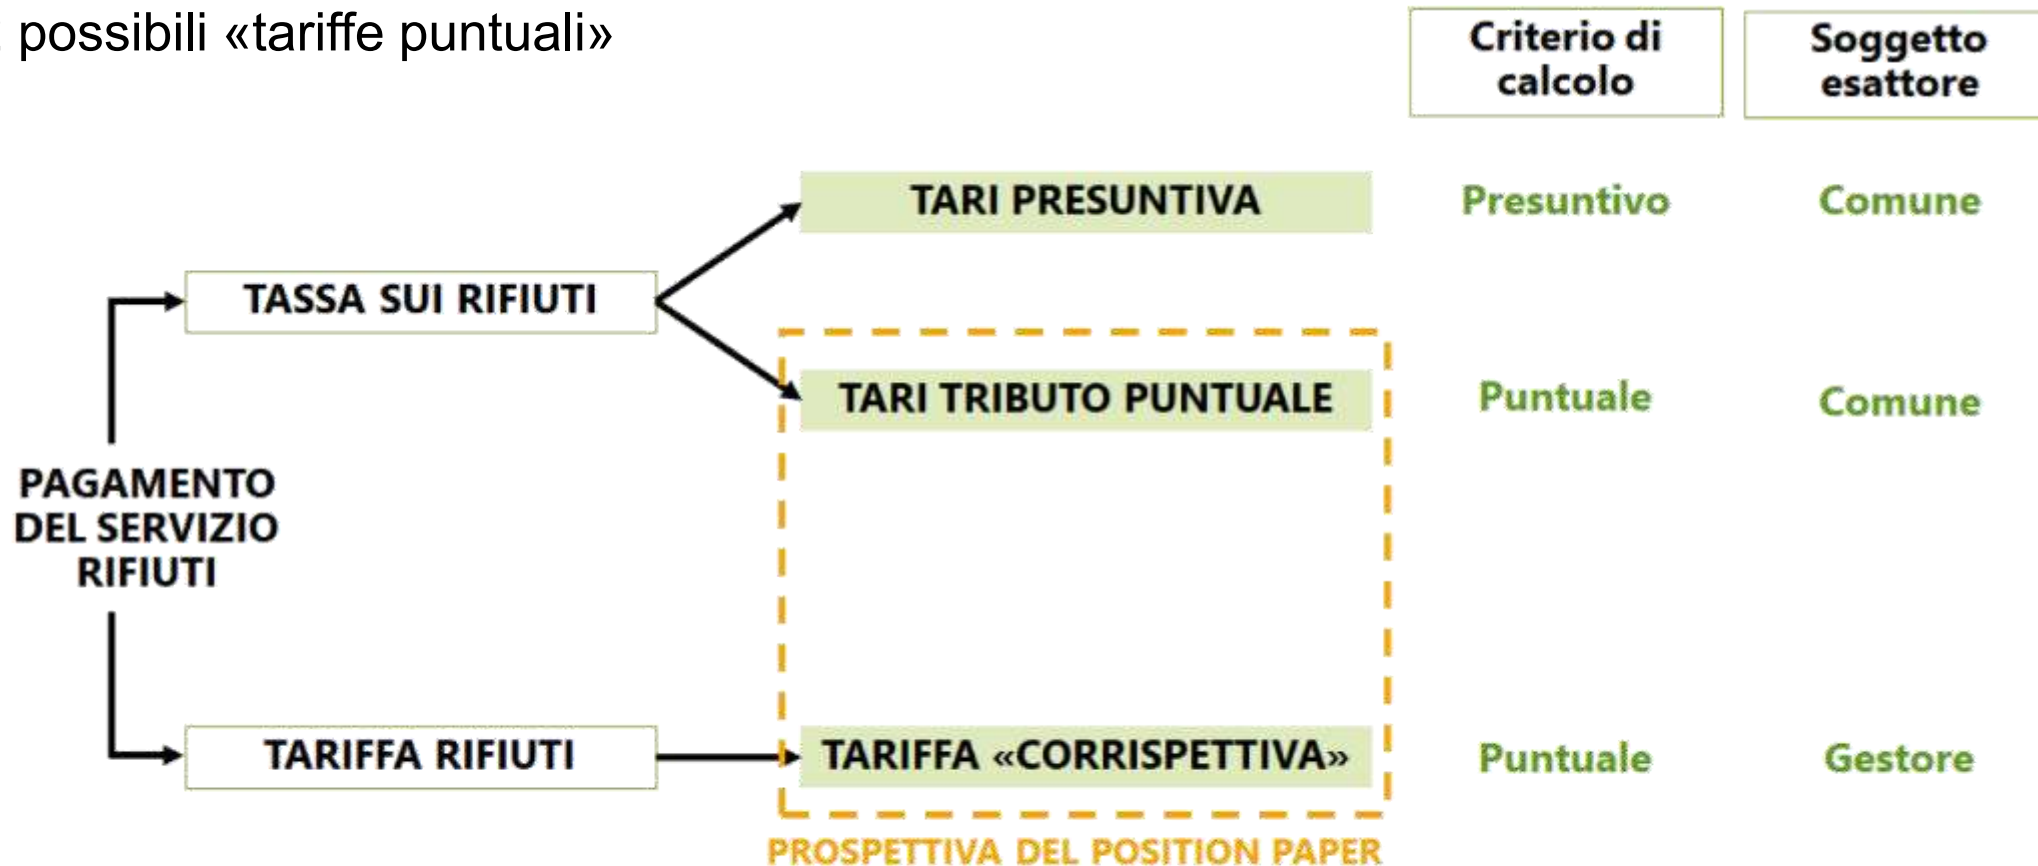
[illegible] possibili «tariffe puntuali»

Criterio di calcolo

Soggetto esattore

TARI PRESUNTIVA

Presuntivo

Comune

PAGAMENTO DEL SERVIZIO RIFIUTI

TASSA SUI RIFIUTI

TARI TRIBUTO PUNTUALE

Puntuale

Comune

TARIFFA RIFIUTI

TARIFFA «CORRISPETTIVA»

Puntuale

Gestore

PROSPETTIVA DEL POSITION PAPER